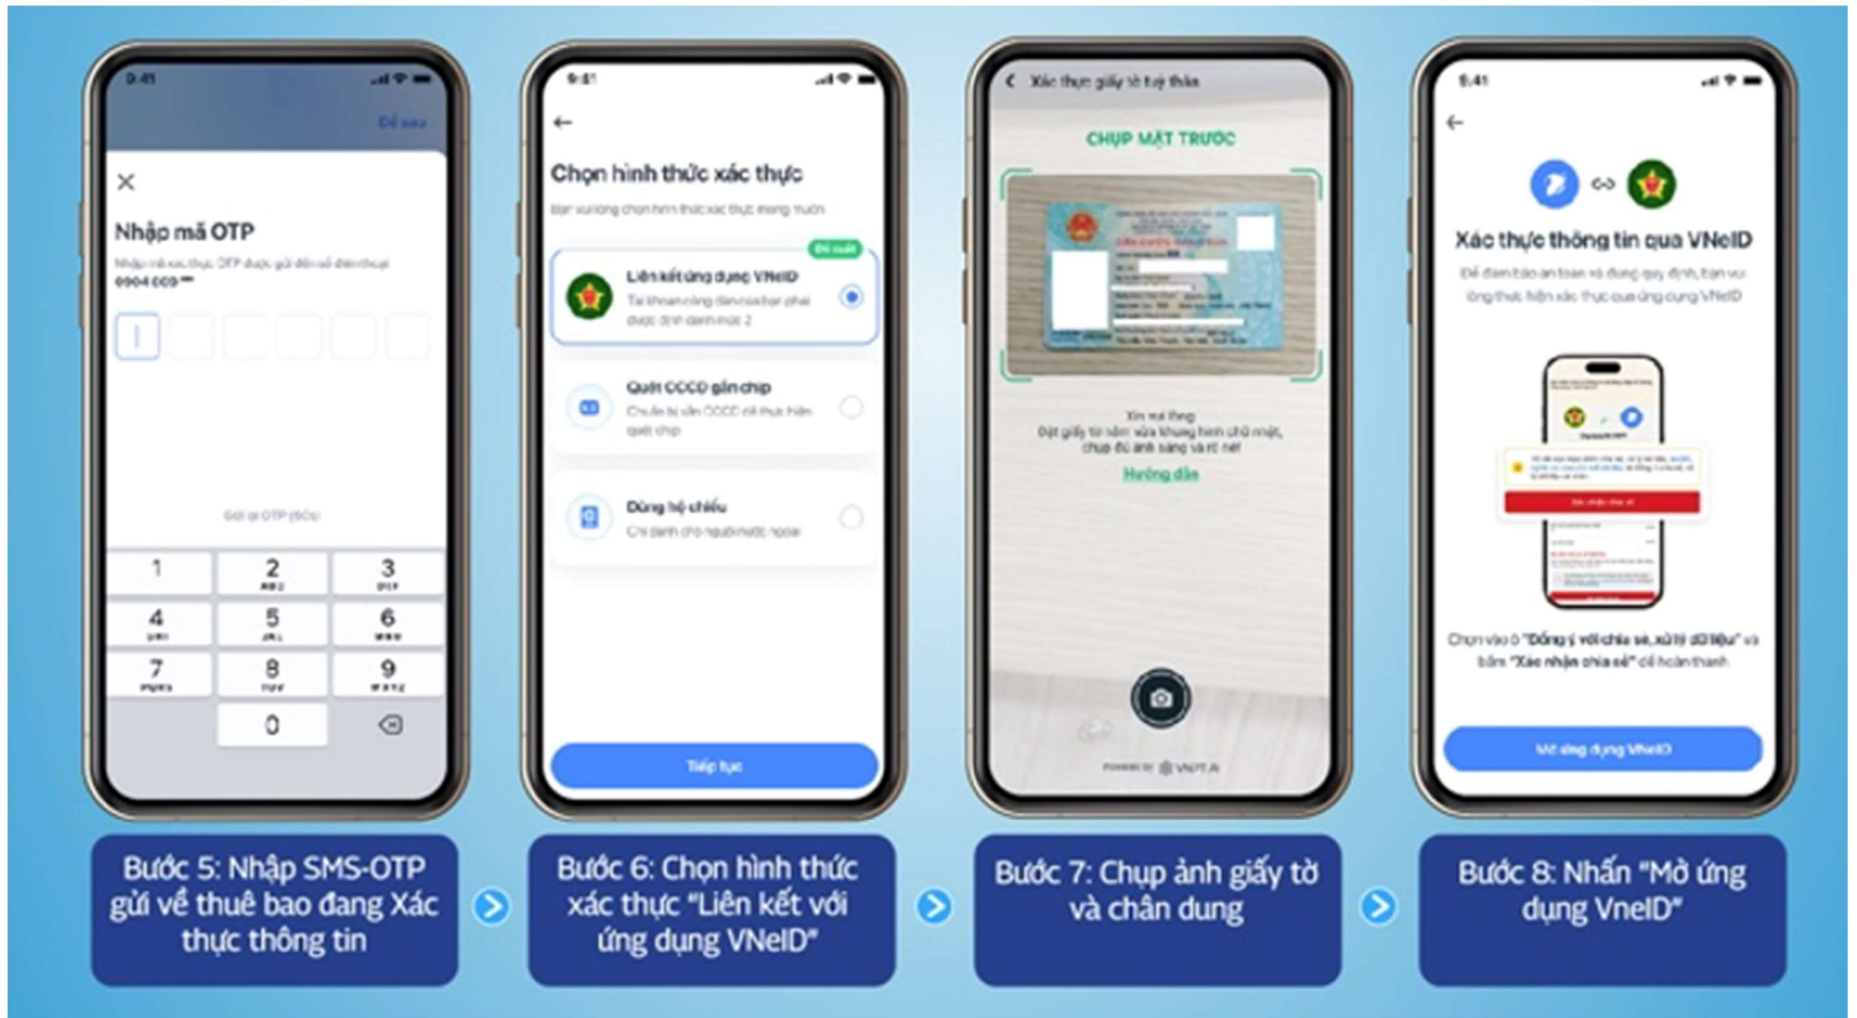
9:41

Để sau

Nhập mã OTP

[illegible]

0904 009 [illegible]

Gửi lại OTP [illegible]

1
2 ABC
3 DEF
4 GHI
5 JKL
6 MNO
7 PQRS
8 TUV
9 WXYZ
0

9:41

Chọn hình thức xác thực

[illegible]

Đề xuất

Liên kết ứng dụng VNeID
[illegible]

Quét CCCD gắn chip
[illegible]

Dùng hộ chiếu
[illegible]

Tiếp tục

Xác thực giấy tờ tuỳ thân

CHỤP MẶT TRƯỚC

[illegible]

Hướng dẫn

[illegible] VNPT AI

9:41

Xác thực thông tin qua VNeID

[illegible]

Chọn vào ô "Đồng ý với chia sẻ, xử lý dữ liệu" và bấm "Xác nhận chia sẻ" để hoàn thành

Mở ứng dụng VNeID

Bước 5: Nhập SMS-OTP gửi về thuê bao đang Xác thực thông tin

Bước 6: Chọn hình thức xác thực "Liên kết với ứng dụng VNeID"

Bước 7: Chụp ảnh giấy tờ và chân dung

Bước 8: Nhấn "Mở ứng dụng VneID"